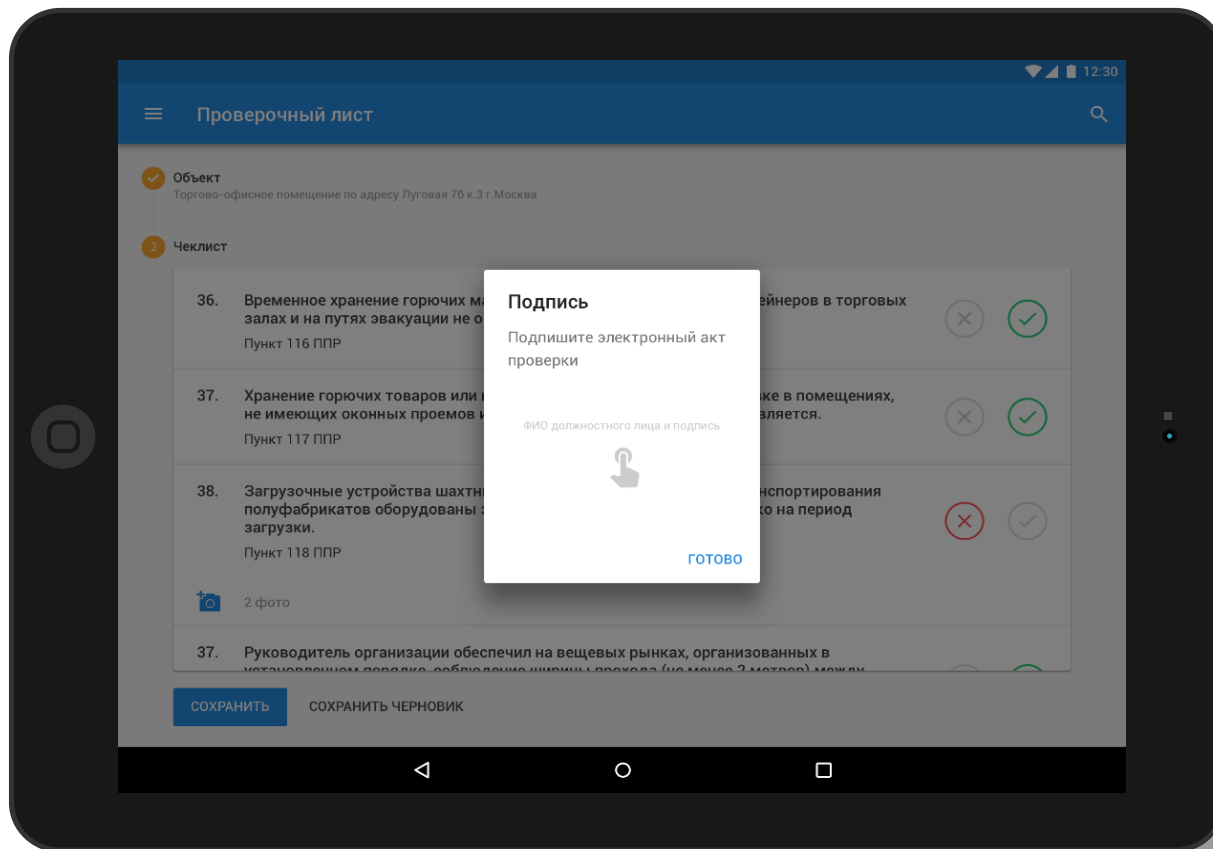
12:30

Проверочный лист

Объект
Торгово-офисное помещение по адресу Луговая 7б к.3 г.Москва

2 Чеклист

36. Временное хранение горючих ма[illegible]йнеров в торговых залах и на путях эвакуации не о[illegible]
Пункт 116 ППР

37. Хранение горючих товаров или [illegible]ке в помещениях, не имеющих оконных проемов и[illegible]вляется.
Пункт 117 ППР

38. Загрузочные устройства шахтн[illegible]нспортирования полуфабрикатов оборудованы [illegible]ко на период загрузки.
Пункт 118 ППР

2 фото

37. Руководитель организации обеспечил на вещевых рынках, организованных в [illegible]

СОХРАНИТЬ
СОХРАНИТЬ ЧЕРНОВИК

Подпись
Подпишите электронный акт проверки

ФИО должностного лица и подпись

ГОТОВО